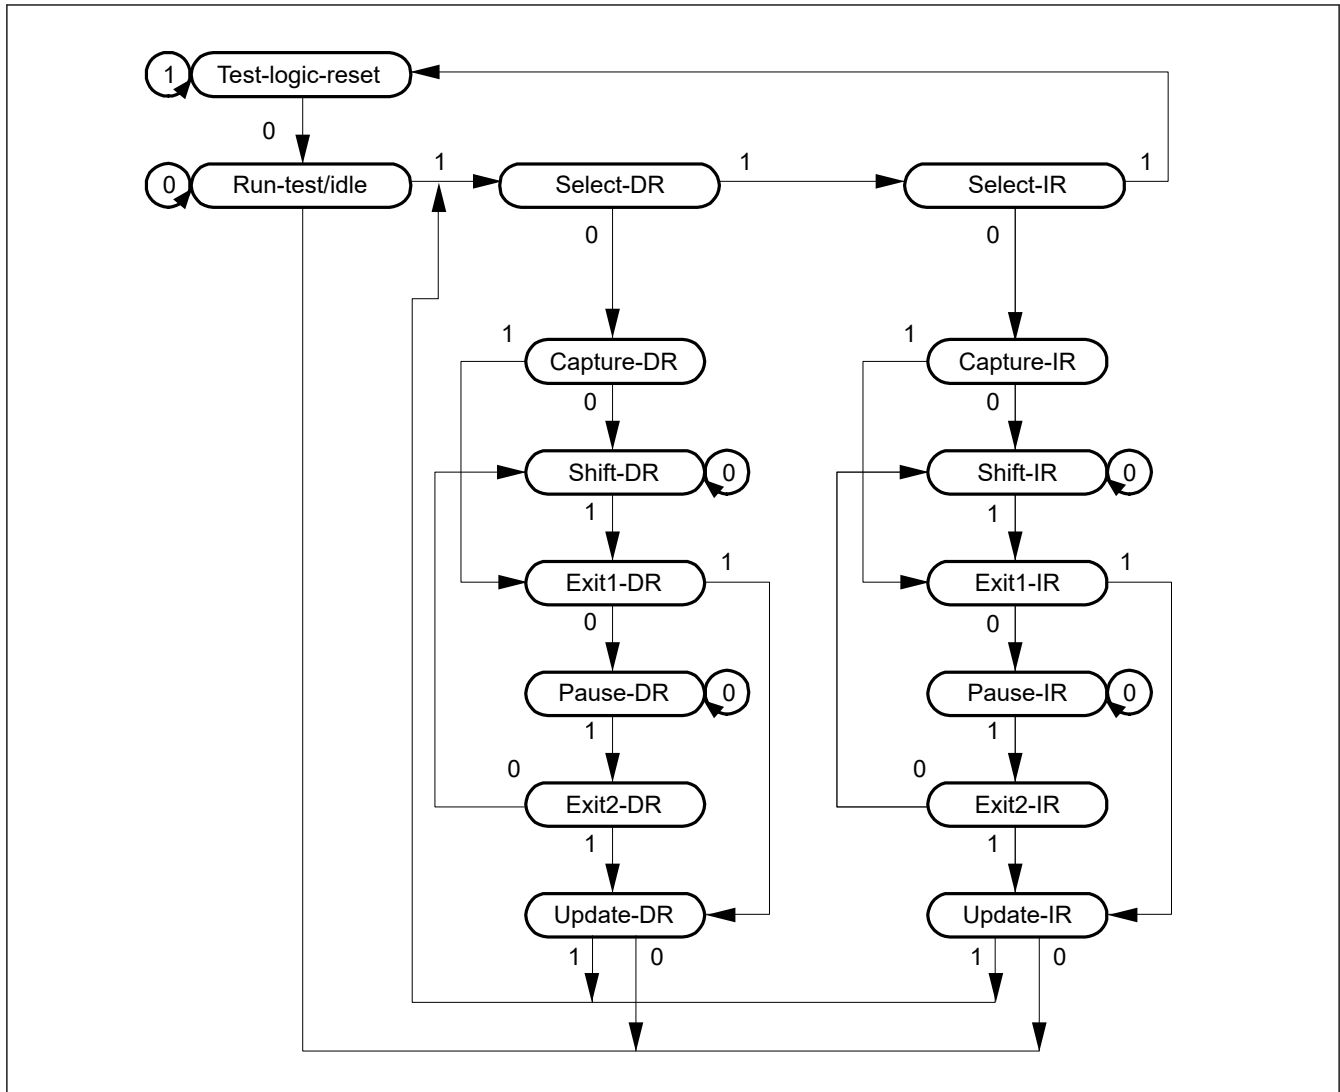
1 Test-logic-reset

0

0 Run-test/idle

1

Select-DR

1

Select-IR

1

0

0

1

Capture-DR

0

Shift-DR 0

1

Exit1-DR

1

0

Pause-DR 0

1

0

Exit2-DR

1

Update-DR

1 0

1

Capture-IR

0

Shift-IR 0

1

Exit1-IR

1

0

Pause-IR 0

1

0

Exit2-IR

1

Update-IR

1 0